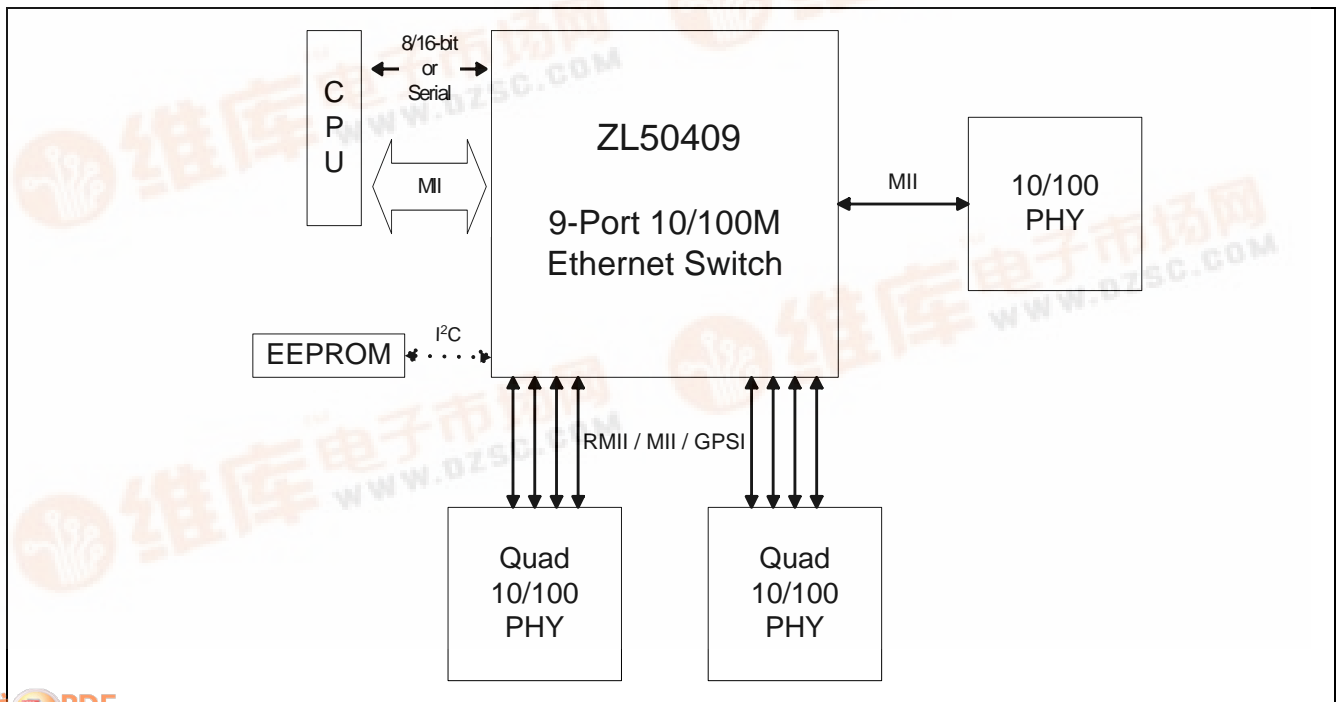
CPU

8/16-bit or Serial

MII

ZL50409

9-Port 10/100M Ethernet Switch

MII

10/100 PHY

EEPROM

$I^2C$

RMII / MII / GPSI

Quad 10/100 PHY

Quad 10/100 PHY

维库电子市场网 WWW.DZSC.COM

维库电子市场网 WWW.DZSC.COM

维库电子市场网 WWW.DZSC.COM

PDF